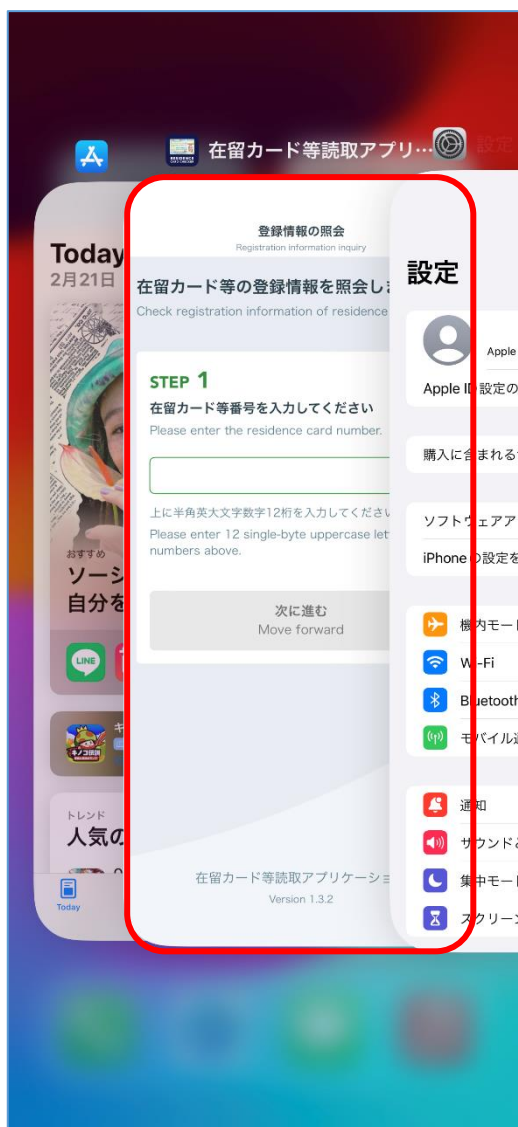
在留カード等読取アプリ…

設定

Today
2月21日

おすすめ
ソーシ
自分を

トレンド
人気の

Today

登録情報の照会
Registration information inquiry

在留カード等の登録情報を照会しま
Check registration information of residence

STEP 1
在留カード等番号を入力してください
Please enter the residence card number.

上に半角英大文字数字12桁を入力してくださ
Please enter 12 single-byte uppercase let numbers above.

次に進む
Move forward

在留カード等読取アプリケーショ
Version 1.3.2

設定

Apple
Apple ID 設定の

購入に含まれる

ソフトウェアア
iPhone の設定を

機内モー
Wi-Fi
Bluetooth
モバイル通

通知
サウンド
集中モー
スクリー